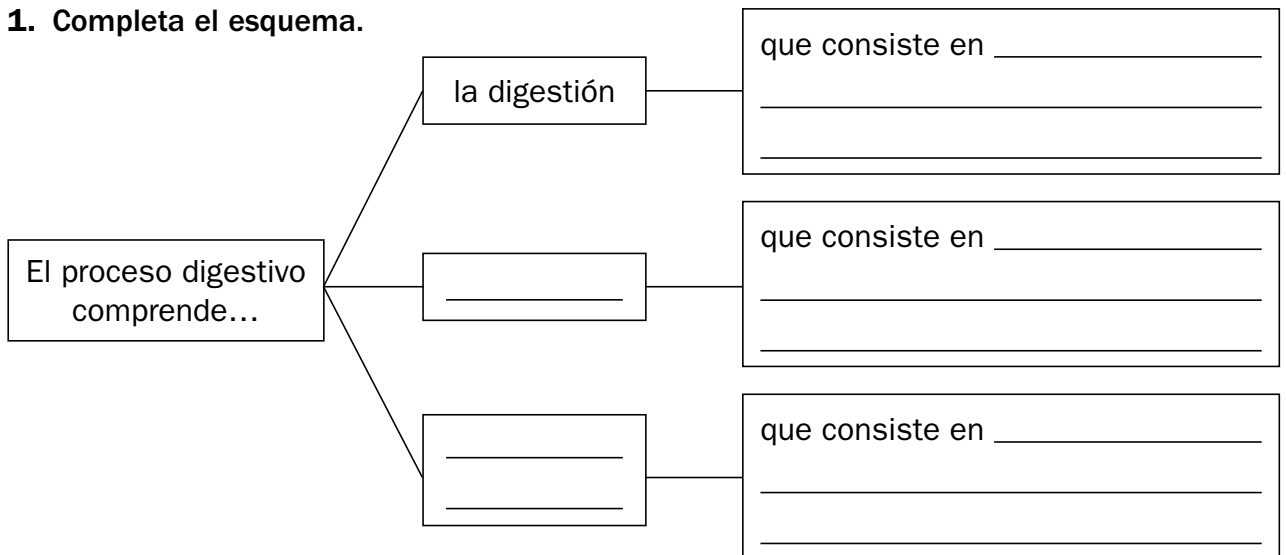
**1.** Completa el esquema.

El proceso digestivo comprende...

la digestión

que consiste en ____________________
____________________
____________________

____________

que consiste en ____________________
____________________
____________________

____________
____________

que consiste en ____________________
____________________
____________________